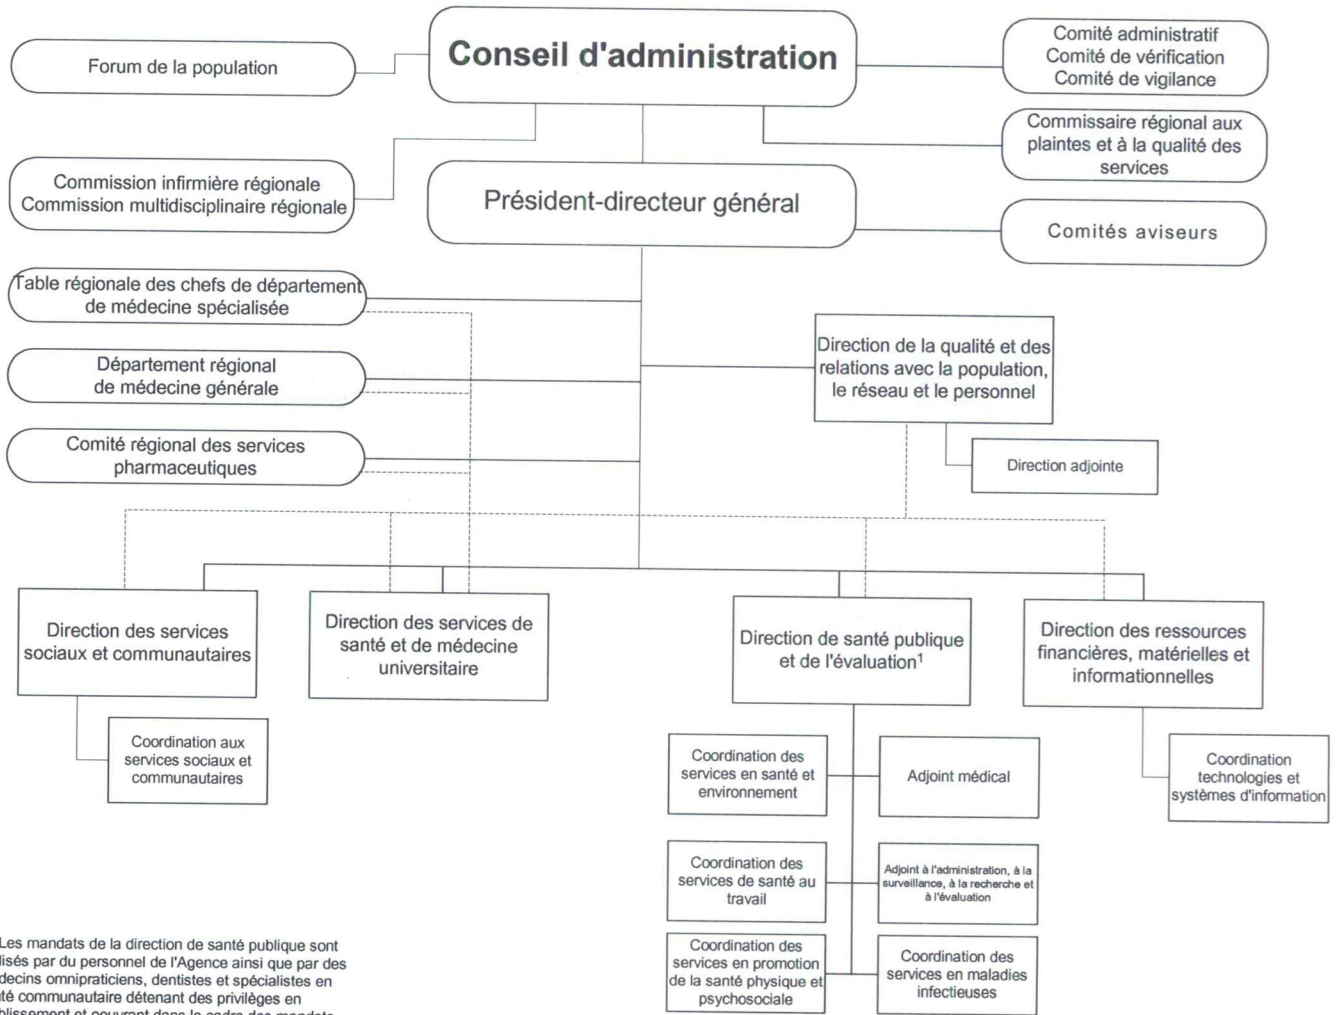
Forum de la population

Conseil d'administration

Comité administratif
Comité de vérification
Comité de vigilance

Commissaire régional aux plaintes et à la qualité des services

Commission infirmière régionale
Commission multidisciplinaire régionale

Président-directeur général

Comités aviseurs

Table régionale des chefs de département de médecine spécialisée

Département régional de médecine générale

Comité régional des services pharmaceutiques

Direction de la qualité et des relations avec la population, le réseau et le personnel

Direction adjointe

Direction des services sociaux et communautaires

Coordination aux services sociaux et communautaires

Direction des services de santé et de médecine universitaire

Direction de santé publique et de l'évaluation$^1$

Coordination des services en santé et environnement

Adjoint médical

Coordination des services de santé au travail

Adjoint à l'administration, à la surveillance, à la recherche et à l'évaluation

Coordination des services en promotion de la santé physique et psychosociale

Coordination des services en maladies infectieuses

Direction des ressources financières, matérielles et informationnelles

Coordination technologies et systèmes d'information

Les mandats de la direction de santé publique sont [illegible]lisés par du personnel de l'Agence ainsi que par des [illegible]decins omnipraticiens, dentistes et spécialistes en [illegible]té communautaire détenant des privilèges en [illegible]